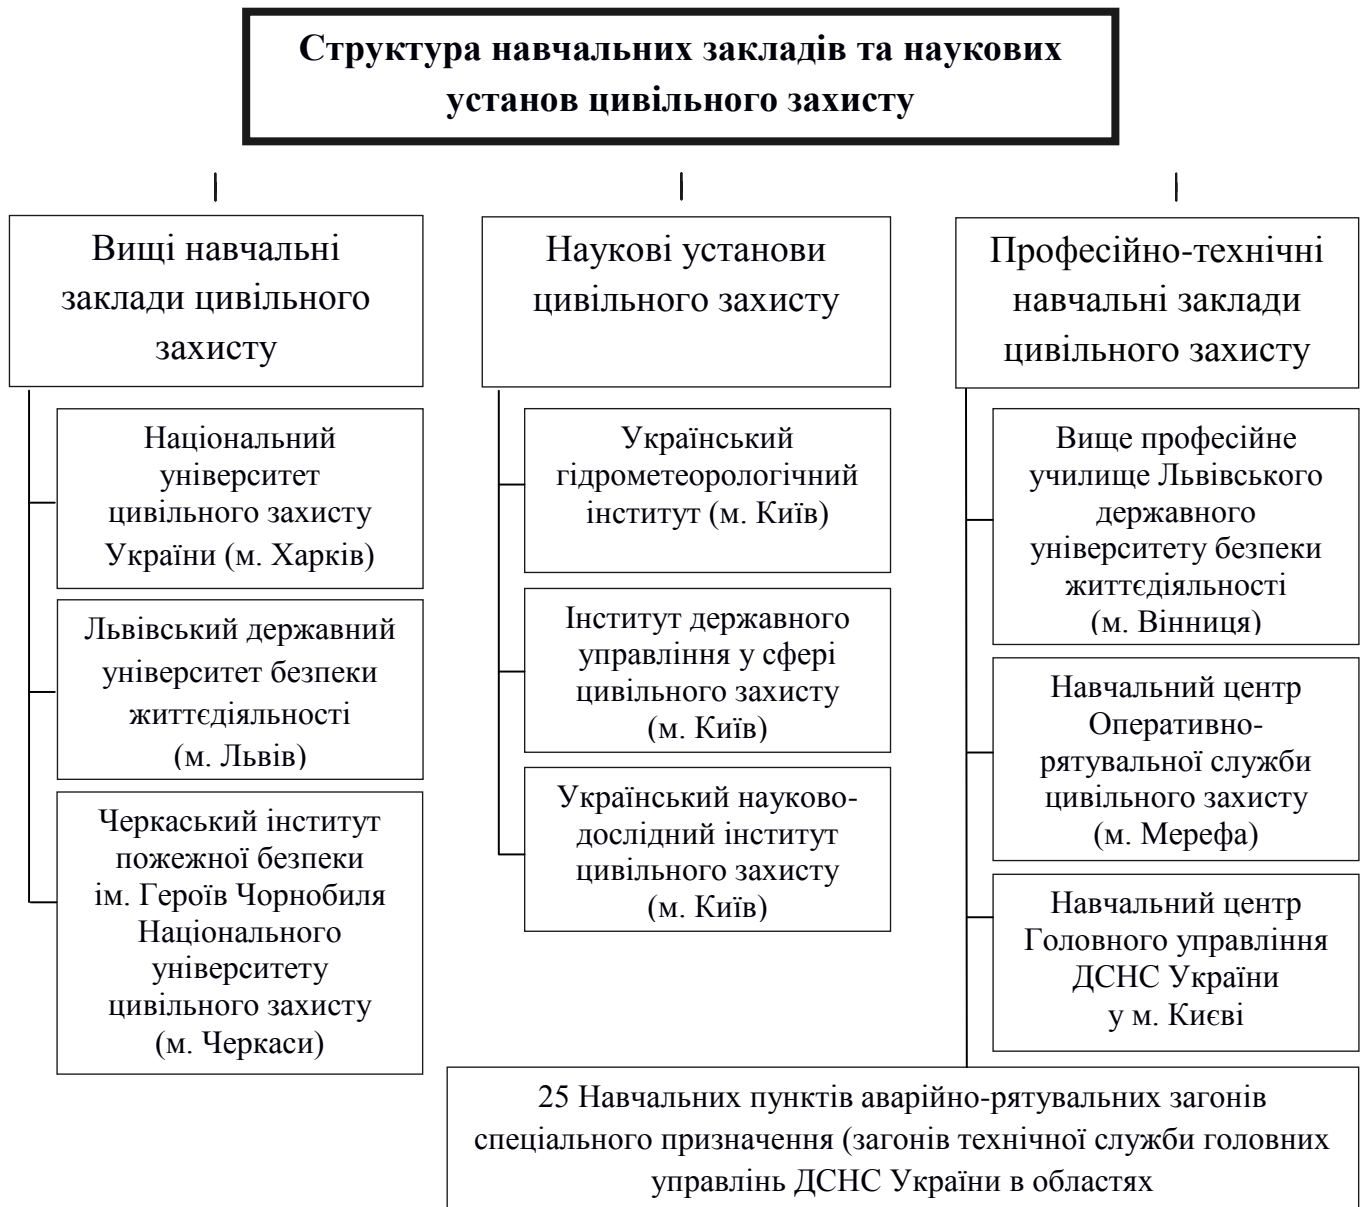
Структура навчальних закладів та наукових установ цивільного захисту

Вищі навчальні заклади цивільного захисту

Національний університет цивільного захисту України (м. Харків)

Львівський державний університет безпеки життєдіяльності (м. Львів)

Черкаський інститут пожежної безпеки ім. Героїв Чорнобиля Національного університету цивільного захисту (м. Черкаси)

Наукові установи цивільного захисту

Український гідрометеорологічний інститут (м. Київ)

Інститут державного управління у сфері цивільного захисту (м. Київ)

Український науково-дослідний інститут цивільного захисту (м. Київ)

Професійно-технічні навчальні заклади цивільного захисту

Вище професійне училище Львівського державного університету безпеки життєдіяльності (м. Вінниця)

Навчальний центр Оперативно-рятувальної служби цивільного захисту (м. Мерефа)

Навчальний центр Головного управління ДСНС України у м. Києві

25 Навчальних пунктів аварійно-рятувальних загонів спеціального призначення (загонів технічної служби головних управлінь ДСНС України в областях